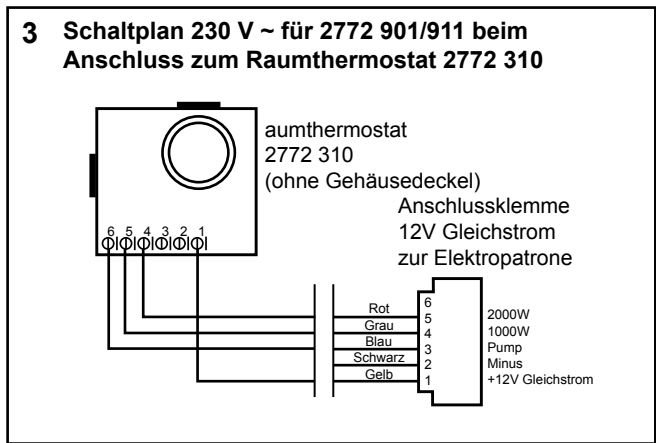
3 Schaltplan 230 V ~ für 2772 901/911 beim Anschluss zum Raumthermostat 2772 310

aumthermostat
2772 310
(ohne Gehäusedeckel)

Anschlussklemme
12V Gleichstrom
zur Elektropatrone

6 5 4 3 2 1

Rot
Grau
Blau
Schwarz
Gelb

6
5
4
3
2
1

2000W
1000W
Pump
Minus
+12V Gleichstrom